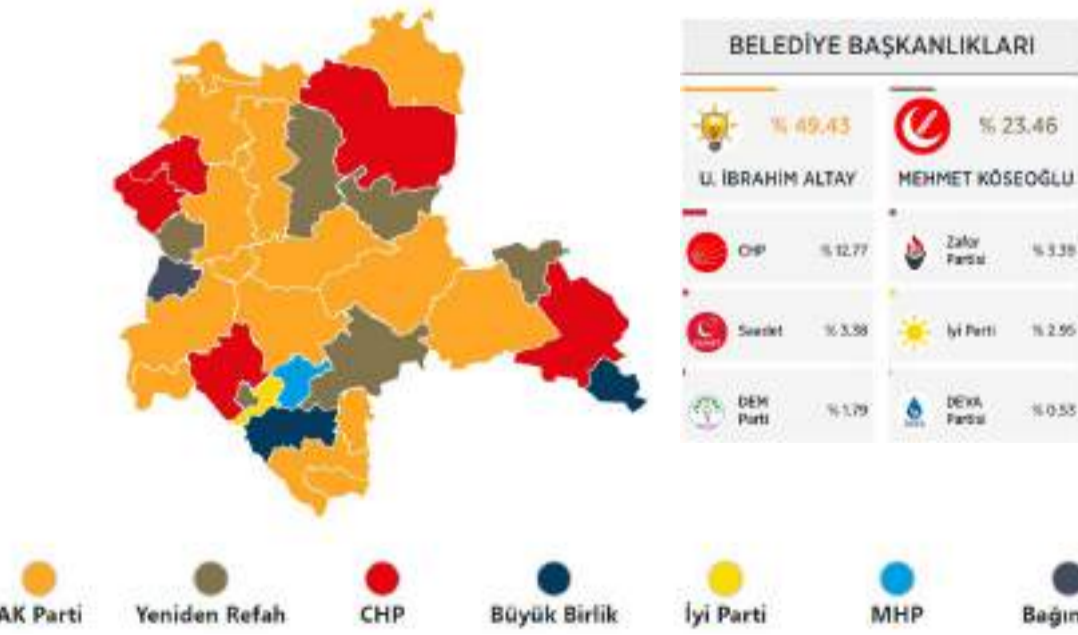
BELEDİYE BAŞKANLIKLARI

% 49.43

U. İBRAHİM ALTAY

% 23.46

MEHMET KÖSEOĞLU

CHP % 12.77

Zafer Partisi % 3.39

Saadet % 3.38

İyi Parti % 2.95

DEM Parti % 1.79

DEVA Partisi % 0.53

AK Parti

Yeniden Refah

CHP

Büyük Birlik

İyi Parti

MHP

Bağın